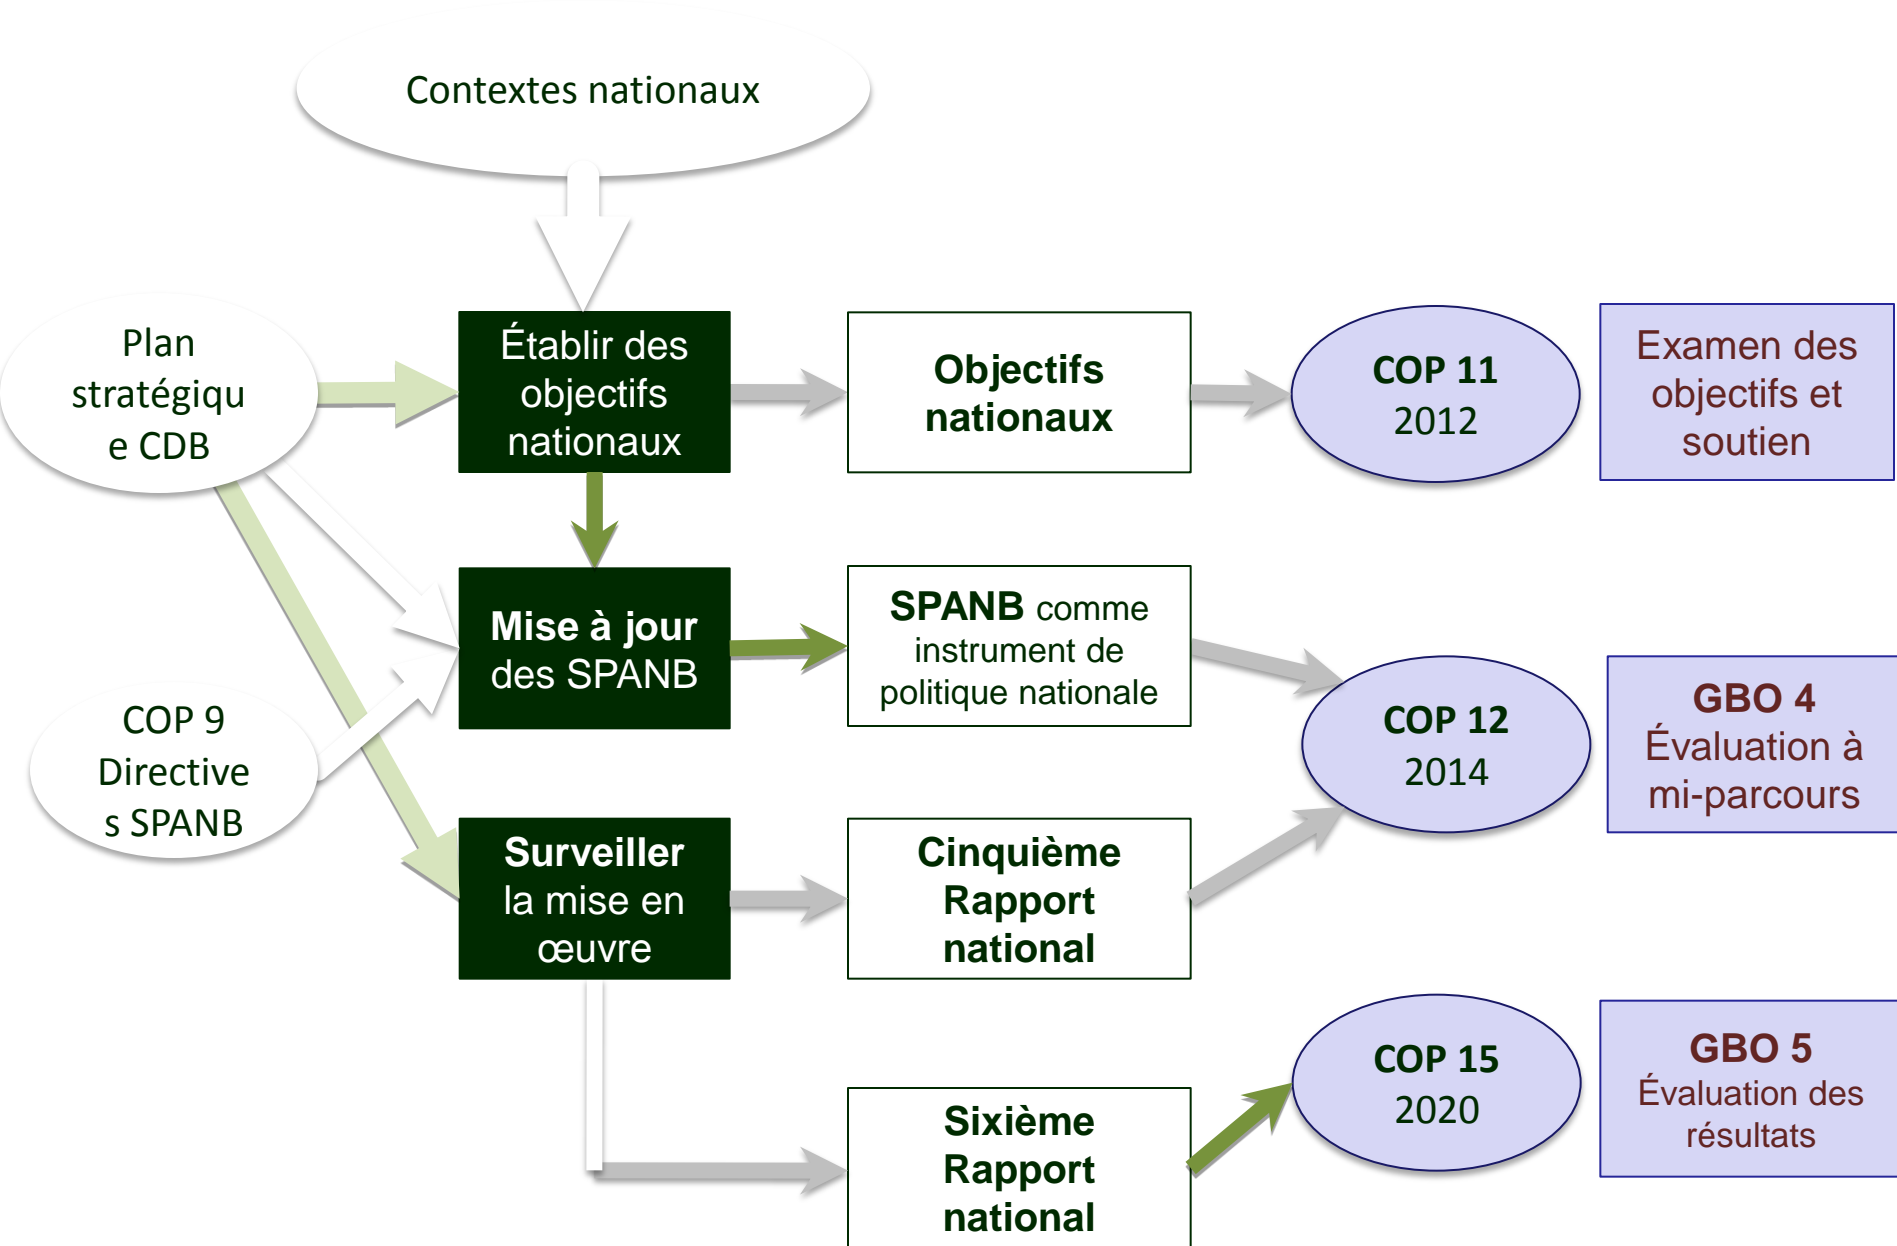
Contextes nationaux

Plan stratégique CDB

Établir des objectifs nationaux

Objectifs nationaux

COP 11 2012

Examen des objectifs et soutien

Mise à jour des SPANB

SPANB comme instrument de politique nationale

COP 9 Directives SPANB

COP 12 2014

GBO 4 Évaluation à mi-parcours

Surveiller la mise en œuvre

Cinquième Rapport national

COP 15 2020

GBO 5 Évaluation des résultats

Sixième Rapport national